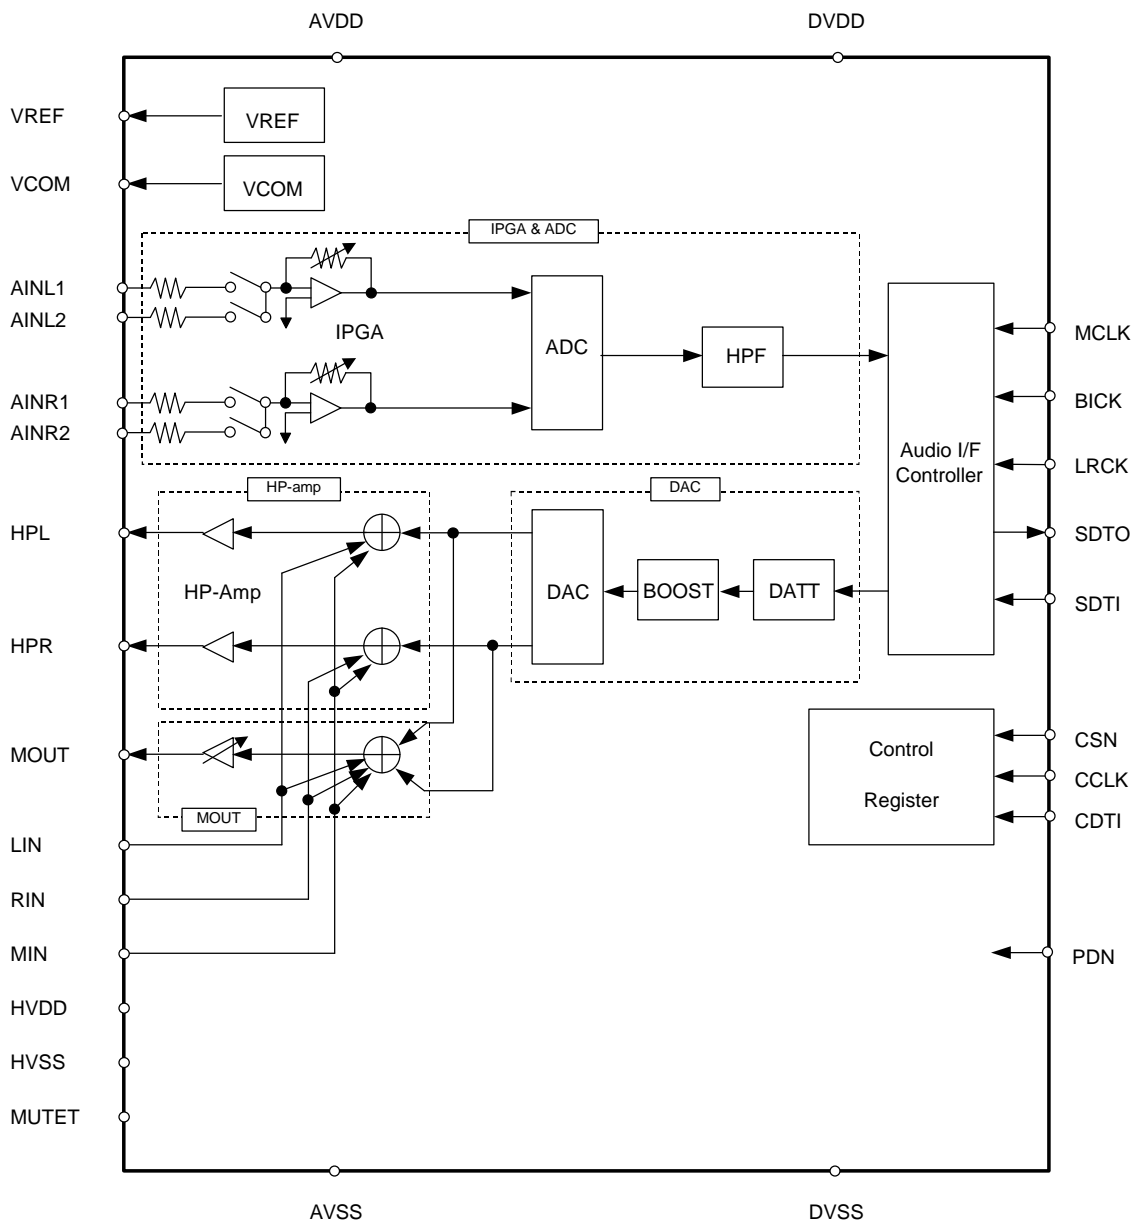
AVDD
DVDD

VREF
VREF
VCOM
VCOM

IPGA & ADC
AINL1
AINL2
IPGA
ADC
HPF
AINR1
AINR2

Audio I/F
Controller

MCLK
BICK
LRCK
SDTO
SDTI

HP-amp
DAC
HPL
HP-Amp
DAC
BOOST
DATT
HPR

MOUT
MOUT

Control
Register
CSN
CCLK
CDTI

LIN
RIN
MIN
PDN
HVDD
HVSS
MUTET

AVSS
DVSS